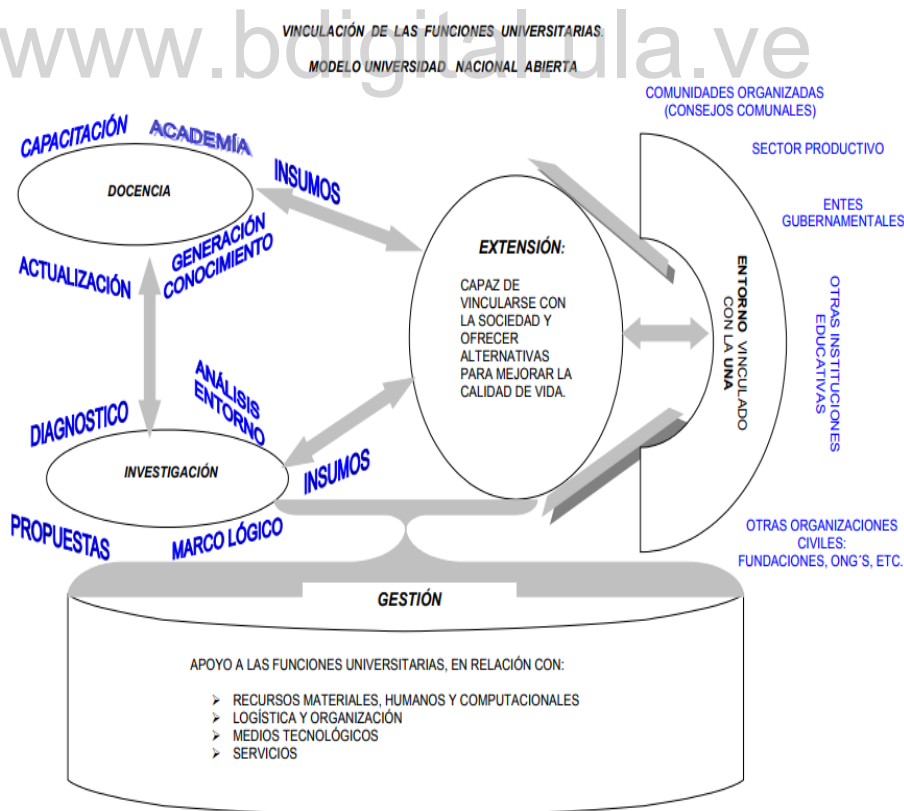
www.bdigital.ula.ve

VINCULACIÓN DE LAS FUNCIONES UNIVERSITARIAS.

MODELO UNIVERSIDAD NACIONAL ABIERTA

CAPACITACIÓN ACADEMÍA

DOCENCIA

INSUMOS

GENERACIÓN CONOCIMIENTO

ACTUALIZACIÓN

EXTENSIÓN:

CAPAZ DE VINCULARSE CON LA SOCIEDAD Y OFRECER ALTERNATIVAS PARA MEJORAR LA CALIDAD DE VIDA.

ENTORNO VINCULADO CON LA UNA

COMUNIDADES ORGANIZADAS (CONSEJOS COMUNALES)

SECTOR PRODUCTIVO

ENTES GUBERNAMENTALES

OTRAS INSTITUCIONES EDUCATIVAS

OTRAS ORGANIZACIONES CIVILES: FUNDACIONES, ONG´S, ETC.

ANÁLISIS ENTORNO

DIAGNOSTICO

INVESTIGACIÓN

INSUMOS

PROPUESTAS

MARCO LÓGICO

GESTIÓN

APOYO A LAS FUNCIONES UNIVERSITARIAS, EN RELACIÓN CON:

➢ RECURSOS MATERIALES, HUMANOS Y COMPUTACIONALES
➢ LOGÍSTICA Y ORGANIZACIÓN
➢ MEDIOS TECNOLÓGICOS
➢ SERVICIOS